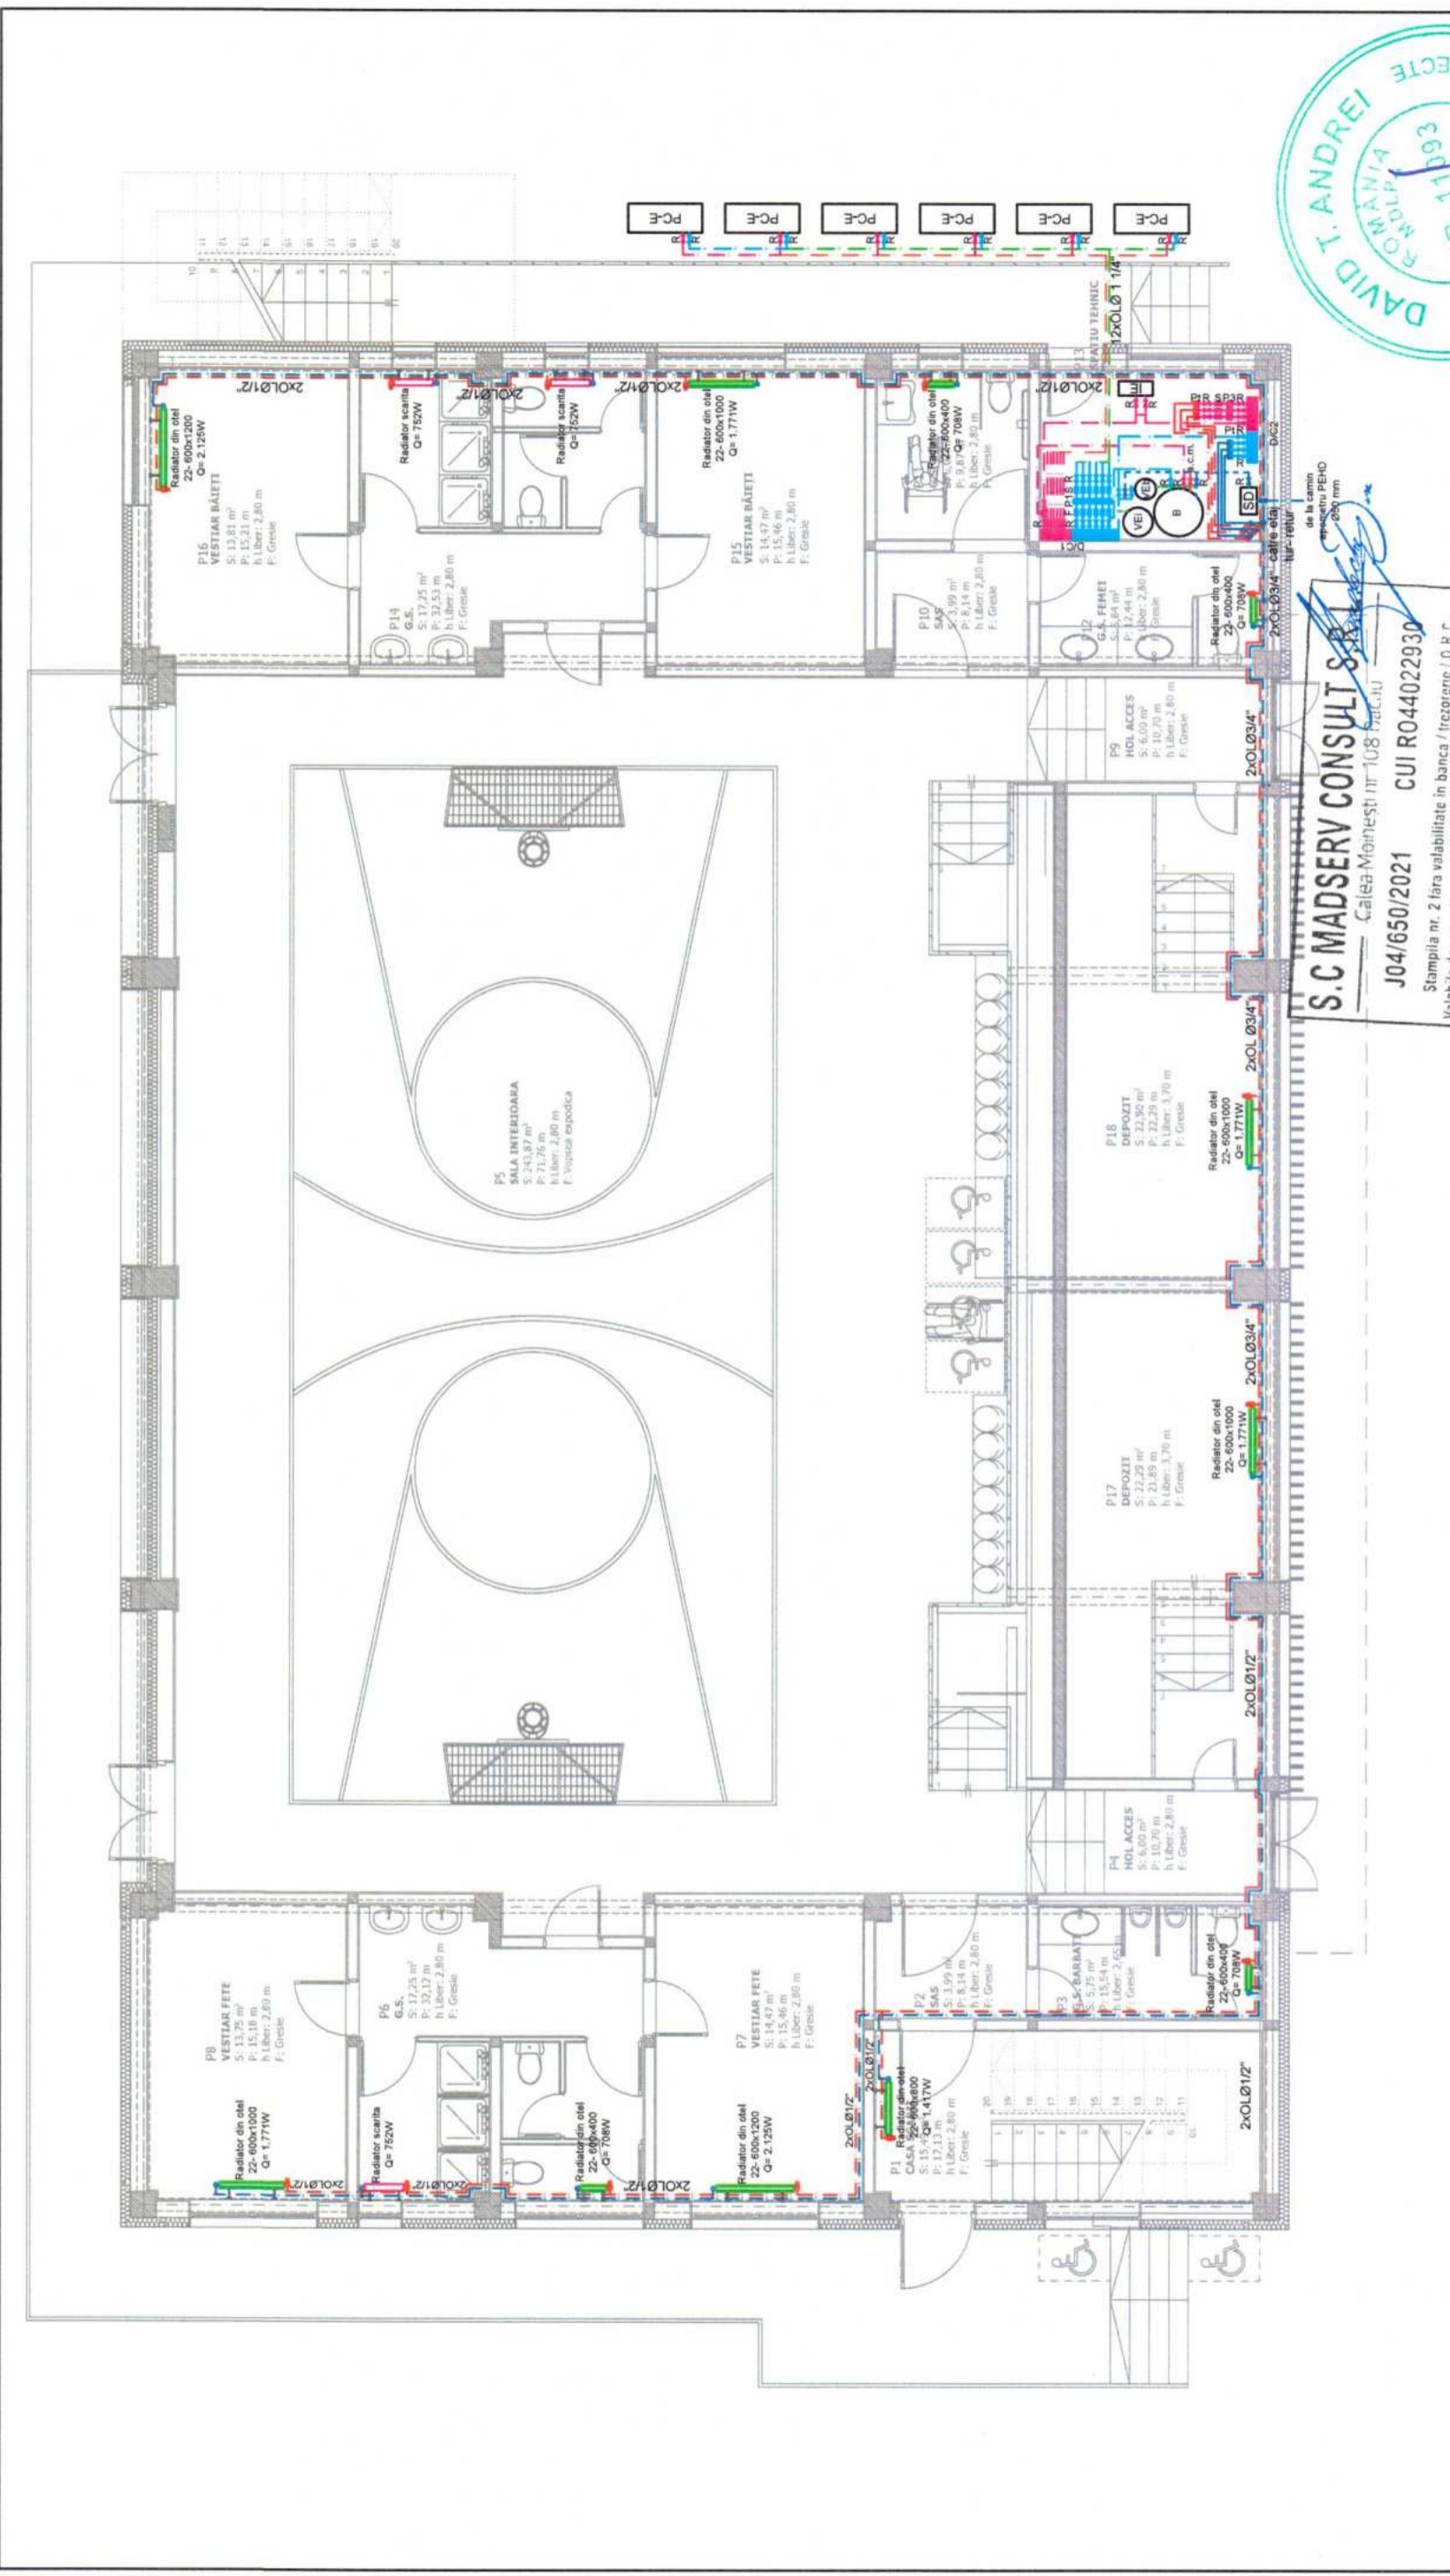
PC-E
PC-E
PC-E
PC-E
PC-E
PC-E

SPATIU TEHNIC
2xOLØ1 1/4"

2xOLØ1/2"
2xOLØ1/2"
2xOLØ1/2"
2xOLØ1/2"

Radiator din otel 22- 600x1200 Q= 2.125W
Radiator scarita Q= 752W
Radiator scarita Q= 752W
Radiator din otel 22- 600x1000 Q= 1.771W
Radiator din otel 22- 600x400 Q= 708W

P16
VESTIAR BĂIEȚI
S: 13,81 m²
P: 15,21 m
h Liber: 2,80 m
F: Gresie

P14
G.S.
S: 17,25 m²
P: 32,53 m
h Liber: 2,80 m
F: Gresie

P15
VESTIAR BĂIEȚI
S: 14,47 m²
P: 15,46 m
h Liber: 2,80 m
F: Gresie

P10
SAS
S: 3,99 m²
P: 8,14 m
h Liber: 2,80 m
F: Gresie

P11
S: 9,87
h Liber: 2,80 m
F: Gresie

P12
G.S. FEMEI
S: 5,84 m²
P: 12,44 m
h Liber: 2,80 m
F: Gresie

P1R SP3R
P1R
VEI
VEI
B
SD
D/C1
D/C2
de la camin apometru PEHD Ø50 mm
2xOLØ3/4" catre etaj tur-retur
Radiator din otel 22- 600x400 Q= 708W

P9
HOL ACCES
S: 6,00 m²
P: 10,70 m
h Liber: 2,80 m
F: Gresie

2xOLØ3/4"
2xOL Ø3/4"
2xOLØ3/4"
2xOLØ1/2"

P5
SALA INTERIOARA
S: 243,87 m²
P: 71,76 m
h Liber: 2,80 m
F: Vopsea expodica

P18
DEPOZIT
S: 22,90 m²
P: 22,29 m
h Liber: 3,70 m
F: Gresie

Radiator din otel 22- 600x1000 Q= 1.771W

P17
DEPOZIT
S: 22,29 m²
P: 21,89 m
h Liber: 3,70 m
F: Gresie

Radiator din otel 22- 600x1000 Q= 1.771W

P4
HOL ACCES
S: 6,00 m²
P: 10,70 m
h Liber: 2,80 m
F: Gresie

P8
VESTIAR FETE
S: 13,75 m²
P: 15,18 m
h Liber: 2,80 m
F: Gresie

P6
G.S.
S: 17,25 m²
P: 32,12 m
h Liber: 2,80 m
F: Gresie

P7
VESTIAR FETE
S: 14,47 m²
P: 15,46 m
h Liber: 2,80 m
F: Gresie

P2
SAS
S: 3,99 m²
P: 8,14 m
h Liber: 2,80 m
F: Gresie

P3
G.S. BARBAT
S: 5,75 m²
P: 15,54 m
h Liber: 2,65 m
F: Gresie

P1
CASA SCARII
S: 15,4
P: 17,3 m
h Liber: 2,80 m
F: Gresie

Radiator din otel 22- 600x1000 Q= 1.771W
Radiator scarita Q= 752W
Radiator din otel 22- 600x400 Q= 708W
Radiator din otel 22- 600x1200 Q= 2.125W
Radiator din otel 22- 600x800 Q= 1.417W
Radiator din otel 22- 600x400 Q= 708W

2xOLØ1/2"
2xOLØ1/2"
2xOLØ1/2"
2xOLØ1/2"
2xOLØ1/2"
2xOLØ1/2"

DAVID T. ANDREI
ROMÂNIA
M.D.L.P.
11093

S.C MADSERV CONSULT S.R.L.
Calea Moinești nr 108 Bacău
J04/650/2021 CUI RO44022930
Stampila nr. 2 fara valabilitate in banca / trezorerie / O.R.C.